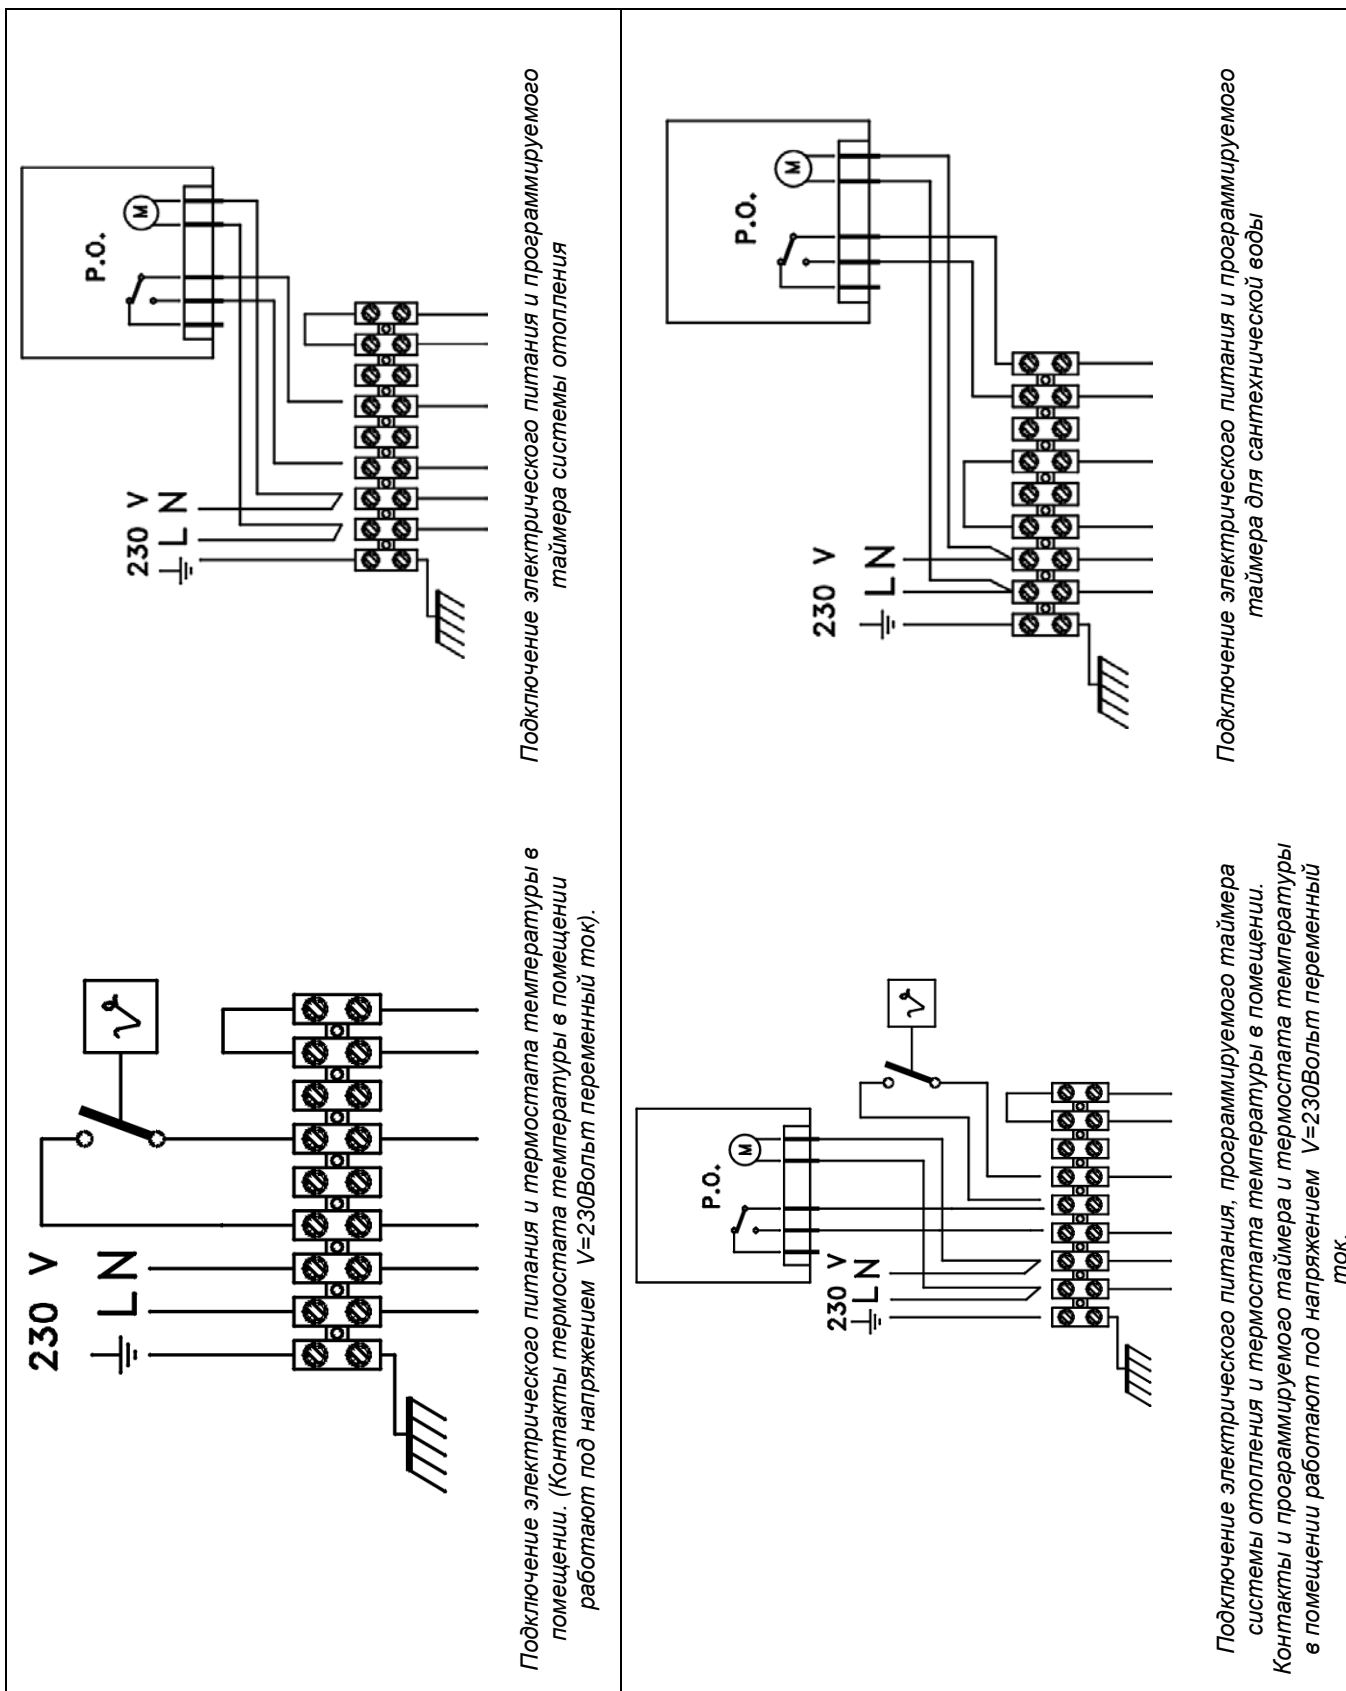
230 V
L N

Подключение электрического питания и термостата температуры в помещении. (Контакты термостата температуры в помещении работают под напряжением V=230Вольт переменный ток).

230 V
L N
P.O.
M

Подключение электрического питания и программируемого таймера системы отопления

230 V
L N
P.O.
M

Подключение электрического питания, программируемого таймера системы отопления и термостата температуры в помещении. Контакты и программируемого таймера и термостата температуры в помещении работают под напряжением V=230Вольт переменный ток.

230 V
L N
P.O.
M

Подключение электрического питания и программируемого таймера для сантехнической воды